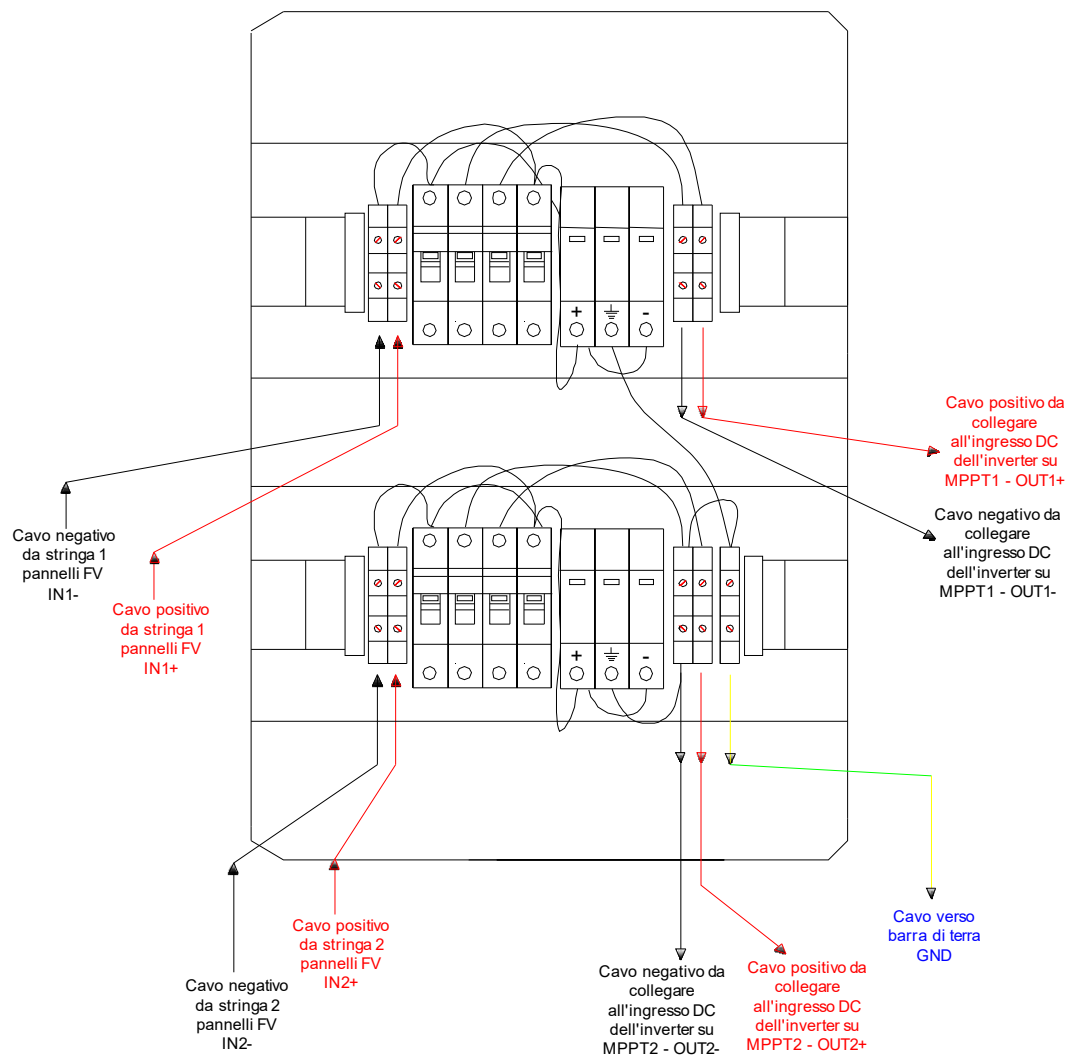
+ ⏚ -

Cavo positivo da collegare all'ingresso DC dell'inverter su MPPT1 - OUT1+

Cavo negativo da stringa 1 pannelli FV IN1-

Cavo positivo da stringa 1 pannelli FV IN1+

Cavo negativo da collegare all'ingresso DC dell'inverter su MPPT1 - OUT1-

+ ⏚ -

Cavo negativo da stringa 2 pannelli FV IN2-

Cavo positivo da stringa 2 pannelli FV IN2+

Cavo negativo da collegare all'ingresso DC dell'inverter su MPPT2 - OUT2-

Cavo positivo da collegare all'ingresso DC dell'inverter su MPPT2 - OUT2+

Cavo verso barra di terra GND